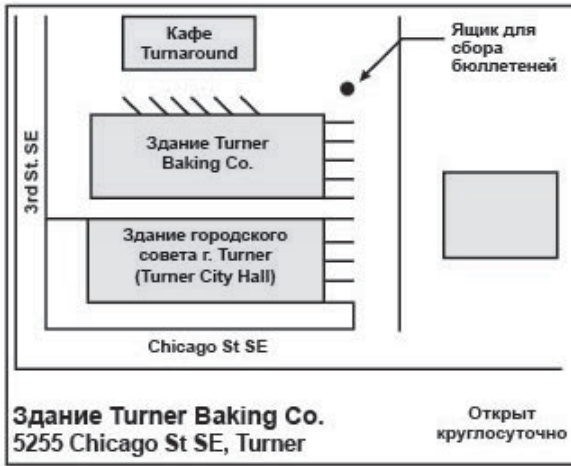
Кафе Turnaround

Ящик для сбора бюллетеней

3rd St. SE

Здание Turner Baking Co.

Здание городского совета г. Turner (Turner City Hall)

Chicago St SE

Здание Turner Baking Co.
5255 Chicago St SE, Turner

Открыт круглосуточно